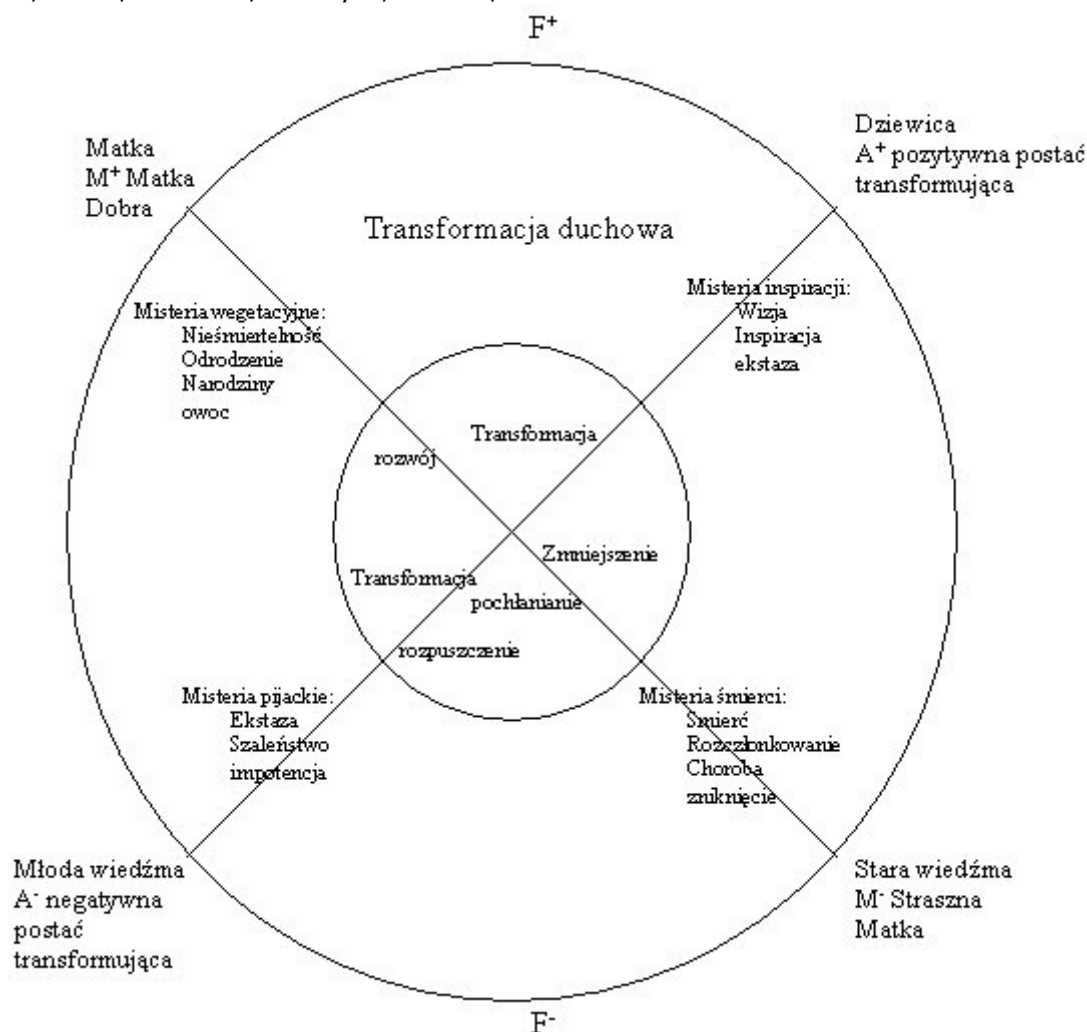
$F^+$

Matka
$M^+$ Matka
Dobra

Dziewica
$A^+$ pozytywna postać transformująca

Transformacja duchowa

Misteria wegetacyjne:
Nieśmiertelność
Odrodzenie
Narodziny
owoc

Misteria inspiracji:
Wizja
Inspiracja
ekstaza

Transformacja

rozwój

Zmniejszenie

Transformacja

pochłanianie

rozpuszczenie

Misteria pijackie:
Ekstaza
Szaleństwo
impotencja

Misteria śmierci:
Śmierć
Rozczłonkowanie
Choroba
zniknięcie

Młoda wiedźma
$A^-$ negatywna postać transformująca

Stara wiedźma
$M^-$ Straszna Matka

$F^-$